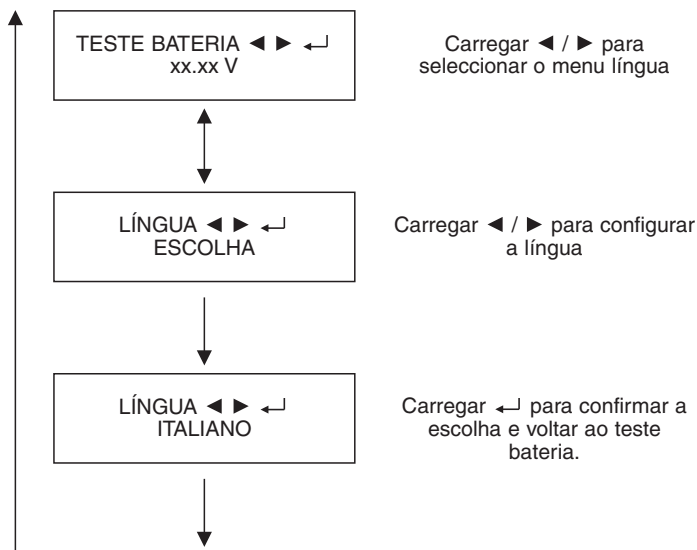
TESTE BATERIA ◄ ► ↵
xx.xx V

Carregar ◄ / ► para seleccionar o menu língua

LÍNGUA ◄ ► ↵
ESCOLHA

Carregar ◄ / ► para configurar a língua

LÍNGUA ◄ ► ↵
ITALIANO

Carregar ↵ para confirmar a escolha e voltar ao teste bateria.